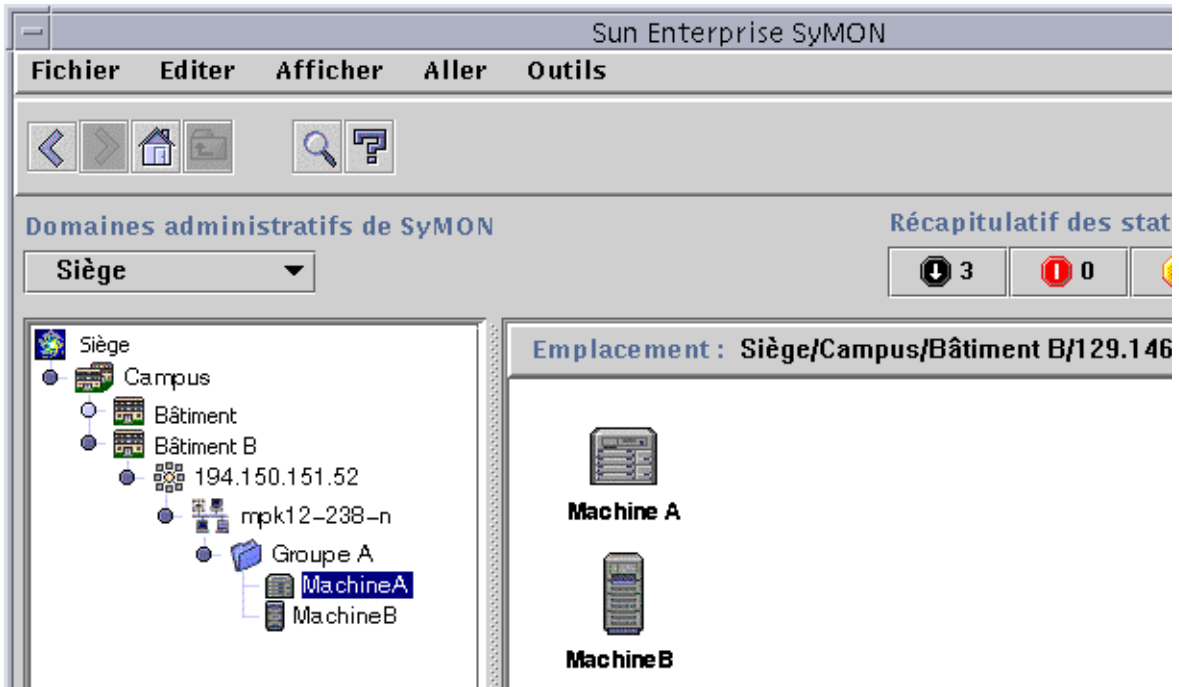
Sun Enterprise SyMON

Fichier Editer Afficher Aller Outils

Domaines administratifs de SyMON

Siège

Récapitulatif des stat

3 0

Siège
Campus
Bâtiment
Bâtiment B
194.150.151.52
mpk12-238-n
Groupe A
MachineA
MachineB

Emplacement : Siège/Campus/Bâtiment B/129.146

Machine A

MachineB